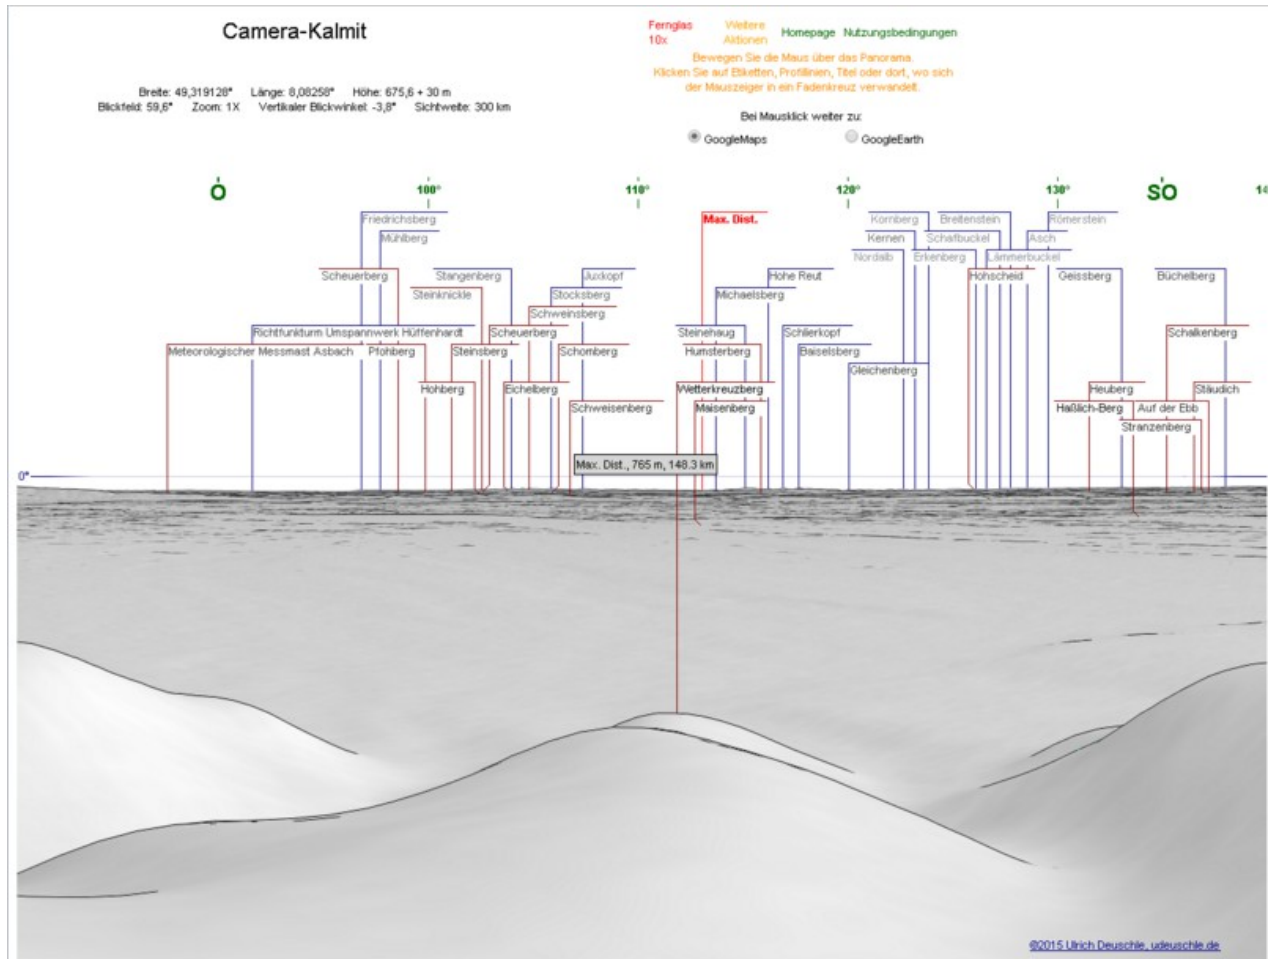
Camera-Kalmit

Fernglas 10x

Weitere Aktionen

Homepage

Nutzungsbedingungen

Bewegen Sie die Maus über das Panorama. Klicken Sie auf Etiketten, Profillinien, Titel oder dort, wo sich der Mauszeiger in ein Fadenkreuz verwandelt.

Breite: 49,319128° Länge: 8,08258° Höhe: 675,6 + 30 m
Blickfeld: 59,6° Zoom: 1X Vertikaler Blickwinkel: -3,8° Sichtweite: 300 km

Bei Mausklick weiter zu:
GoogleMaps GoogleEarth

O 100° 110° 120° 130° SO 14

Friedrichsberg
Mühlberg
Scheuerberg
Stangenberg
Juxkopf
Steinknickle
Stocksberg
Schweinsberg
Richtfunkturm Umspannwerk Hüffenhardt
Scheuerberg
Meteorologischer Messmast Asbach
Pfohberg
Steinsberg
Schomberg
Hohberg
Eichelberg
Schweisenberg
Max. Dist.
Steinehaug
Humsterberg
Wetterkreuzberg
Maisenberg
Hohe Reut
Michaelsberg
Schlierkopf
Baiselsberg
Kornberg
Breitenstein
Römerstein
Kernen
Schafbuckel
Asch
Nordalb
Erkenberg
Lämmerbuckel
Hohscheid
Geissberg
Büchelberg
Gleichenberg
Schalkenberg
Heuberg
Städich
Haßlich-Berg
Auf der Ebb
Stranzenberg

0°

Max. Dist., 765 m, 148.3 km

©2015 Ulrich Deuschle, udeuschle.de